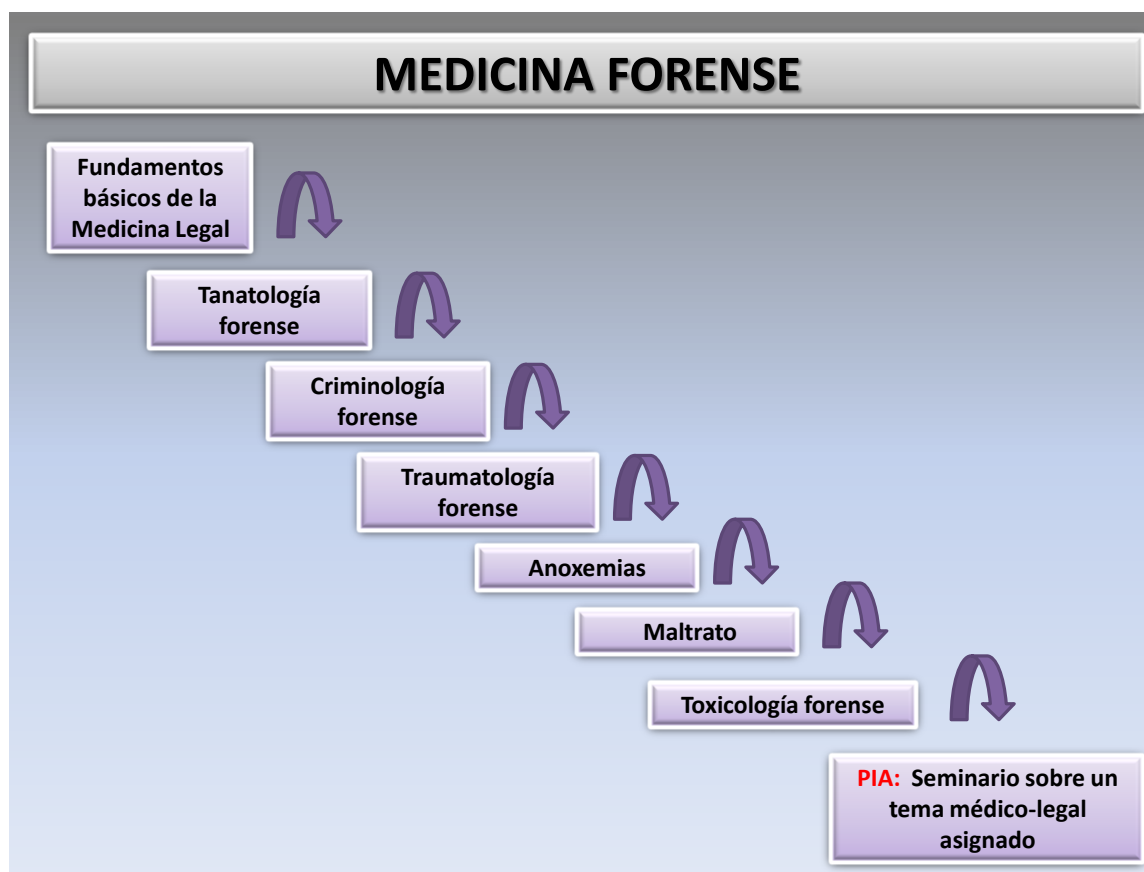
MEDICINA FORENSE

Fundamentos básicos de la Medicina Legal

Tanatología forense

Criminología forense

Traumatología forense

Anoxemias

Maltrato

Toxicología forense

PIA: Seminario sobre un tema médico-legal asignado